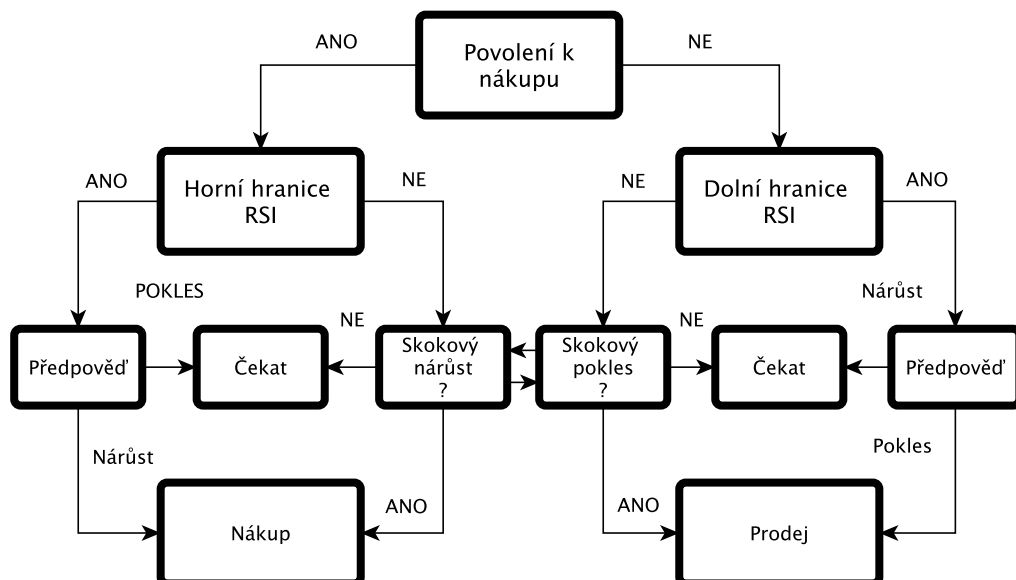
Povolení k nákupu

ANO

NE

Horní hranice RSI

Dolní hranice RSI

ANO

NE

NE

ANO

POKLES

Nárůst

Předpověď

Čekat

NE

Skokový nárůst ?

Skokový pokles ?

NE

Čekat

Předpověď

Nárůst

Pokles

Nákup

ANO

ANO

Prodej